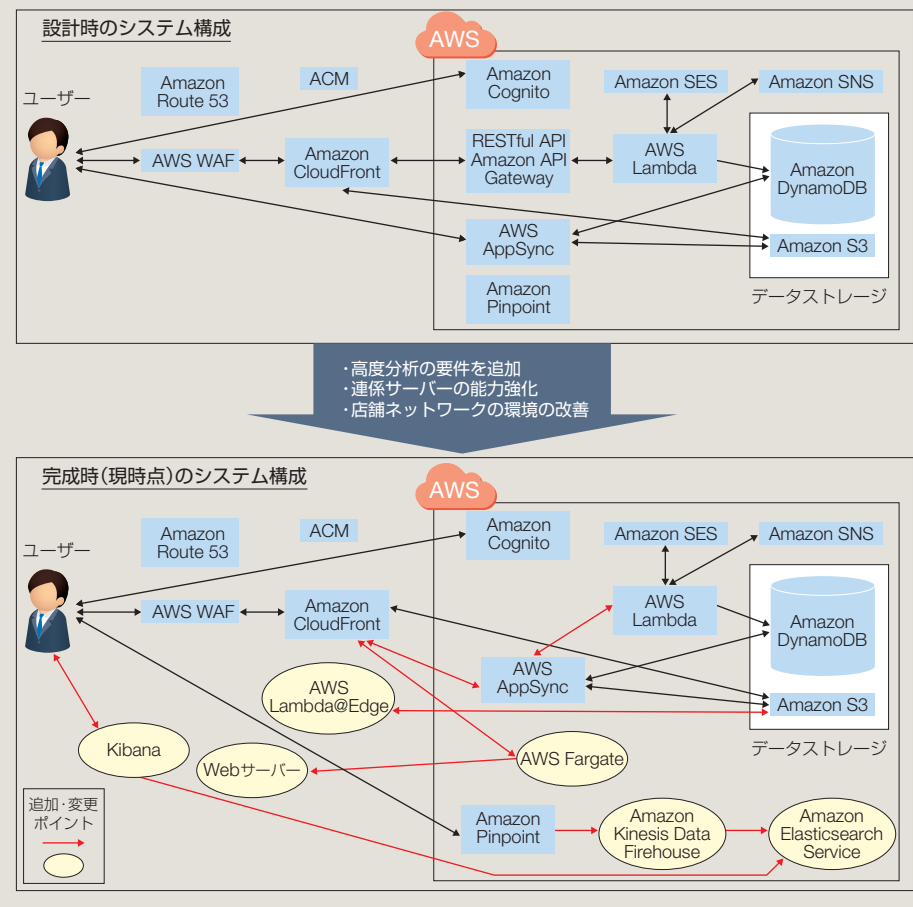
設計時のシステム構成

AWS

ユーザー

Amazon Route 53

ACM

Amazon Cognito

Amazon SES

Amazon SNS

AWS WAF

Amazon CloudFront

RESTful API Amazon API Gateway

AWS Lambda

Amazon DynamoDB

AWS AppSync

Amazon S3

Amazon Pinpoint

データストレージ

・高度分析の要件を追加
・連係サーバーの能力強化
・店舗ネットワークの環境の改善

完成時(現時点)のシステム構成

AWS

ユーザー

Amazon Route 53

ACM

Amazon Cognito

Amazon SES

Amazon SNS

AWS WAF

Amazon CloudFront

AWS Lambda

Amazon DynamoDB

AWS AppSync

AWS Lambda@Edge

Amazon S3

データストレージ

Kibana

Webサーバー

AWS Fargate

追加・変更ポイント

Amazon Pinpoint

Amazon Kinesis Data Firehouse

Amazon Elasticsearch Service